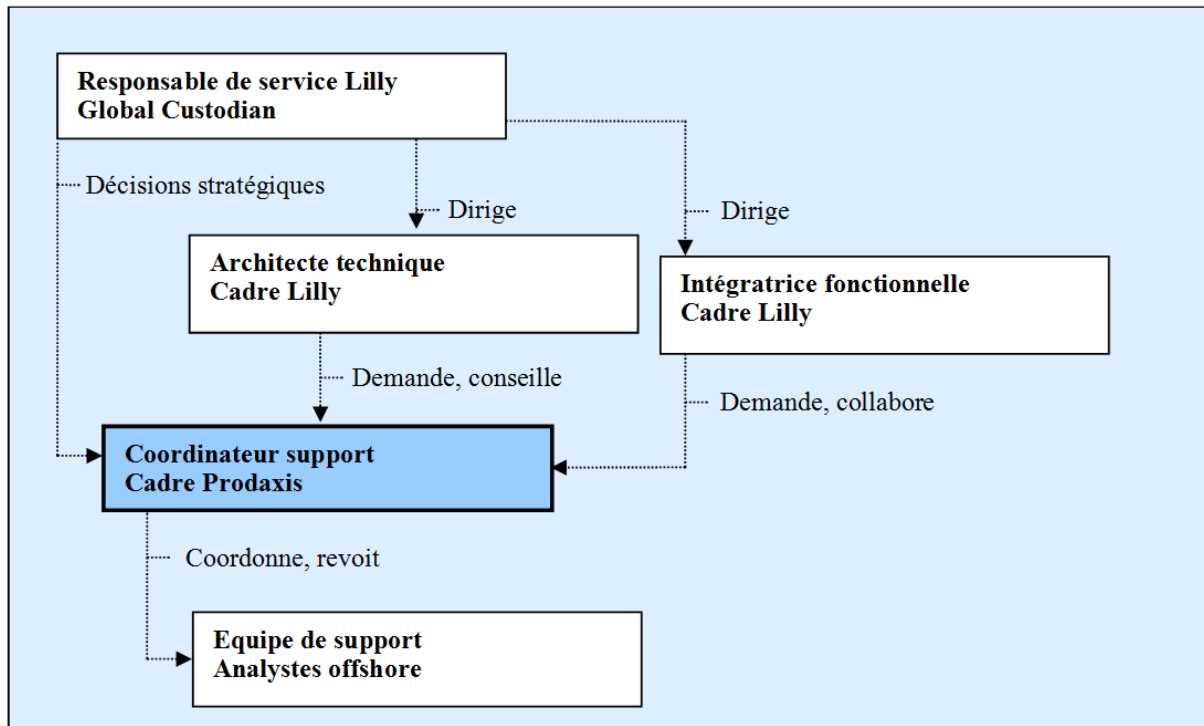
Responsable de service Lilly
Global Custodian

Décisions stratégiques

Dirige

Dirige

Architecte technique
Cadre Lilly

Intégratrice fonctionnelle
Cadre Lilly

Demande, conseille

Demande, collabore

Coordinateur support
Cadre Prodaxis

Coordonne, revoit

Equipe de support
Analystes offshore